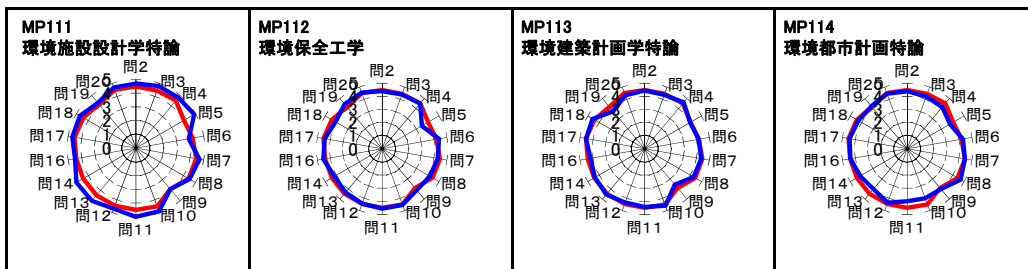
MP111
環境施設設計学特論

問2
問3
問4
問5
問6
問7
問8
問9
問10
問11
問12
問13
問14
問16
問17
問18
問19
問20
5
4
3
2
1
0

MP112
環境保全工学

問2
問3
問4
問5
問6
問7
問8
問9
問10
問11
問12
問13
問14
問16
問17
問18
問19
問20
5
4
3
2
1
0

MP113
環境建築計画学特論

問2
問3
問4
問5
問6
問7
問8
問9
問10
問11
問12
問13
問14
問16
問17
問18
問19
問20
5
4
3
2
1
0

MP114
環境都市計画特論

問2
問3
問4
問5
問6
問7
問8
問9
問10
問11
問12
問13
問14
問16
問17
問18
問19
問20
5
4
3
2
1
0